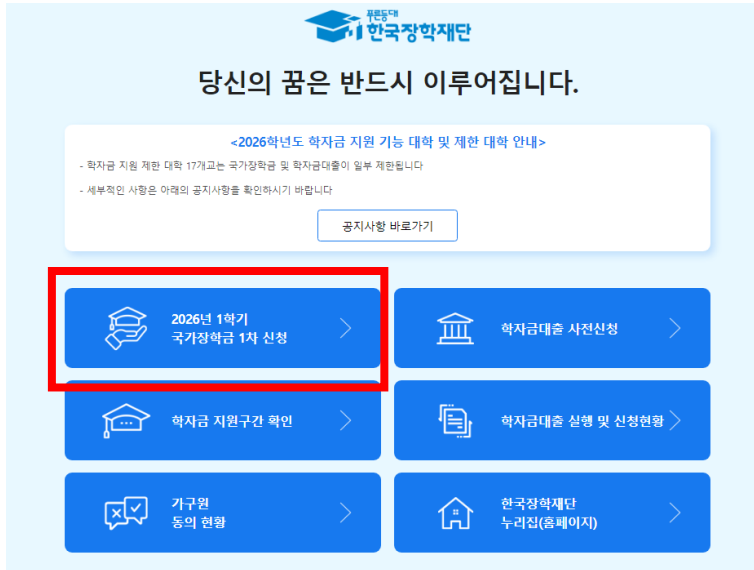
푸른등대
한국장학재단

당신의 꿈은 반드시 이루어집니다.

<2026학년도 학자금 지원 기능 대학 및 제한 대학 안내>

- 학자금 지원 제한 대학 17개교는 국가장학금 및 학자금대출이 일부 제한됩니다

- 세부적인 사항은 아래의 공지사항을 확인하시기 바랍니다

공지사항 바로가기

2026년 1학기
국가장학금 1차 신청

학자금대출 사전신청

학자금 지원구간 확인

학자금대출 실행 및 신청현황

가구원
동의 현황

한국장학재단
누리집(홈페이지)